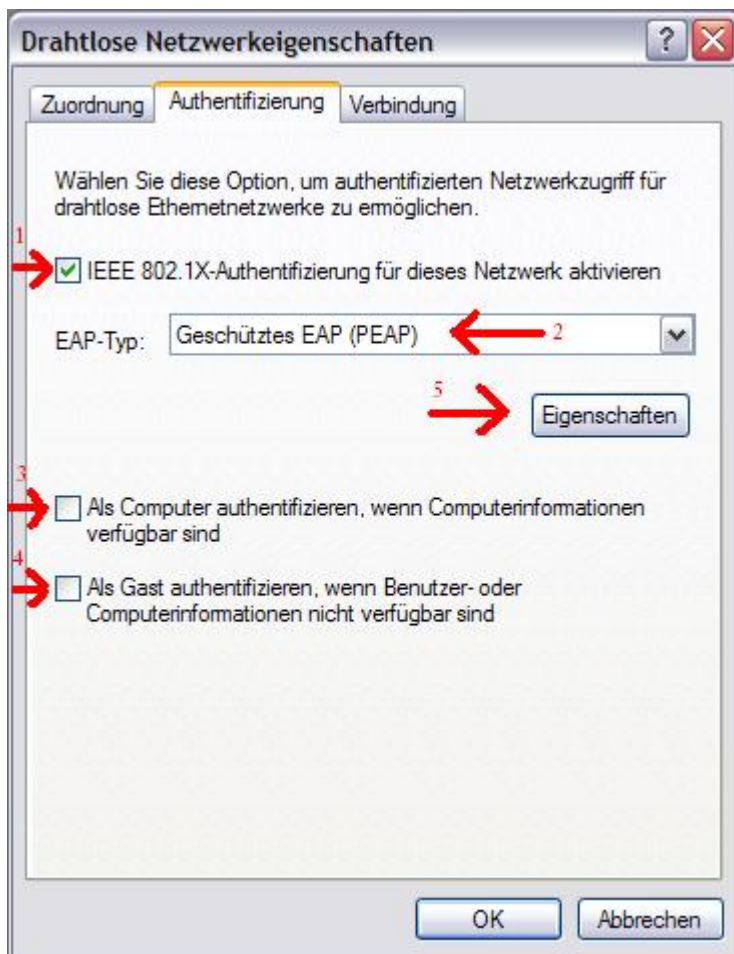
Drahtlose Netzwerkeigenschaften ? X

Zuordnung | Authentifizierung | Verbindung

Wählen Sie diese Option, um authentifizierten Netzwerkzugriff für drahtlose Ethernetnetzwerke zu ermöglichen.

1

IEEE 802.1X-Authentifizierung für dieses Netzwerk aktivieren

EAP-Typ: Geschütztes EAP (PEAP) 2

5

Eigenschaften

3

Als Computer authentifizieren, wenn Computerinformationen verfügbar sind

4

Als Gast authentifizieren, wenn Benutzer- oder Computerinformationen nicht verfügbar sind

OK Abbrechen